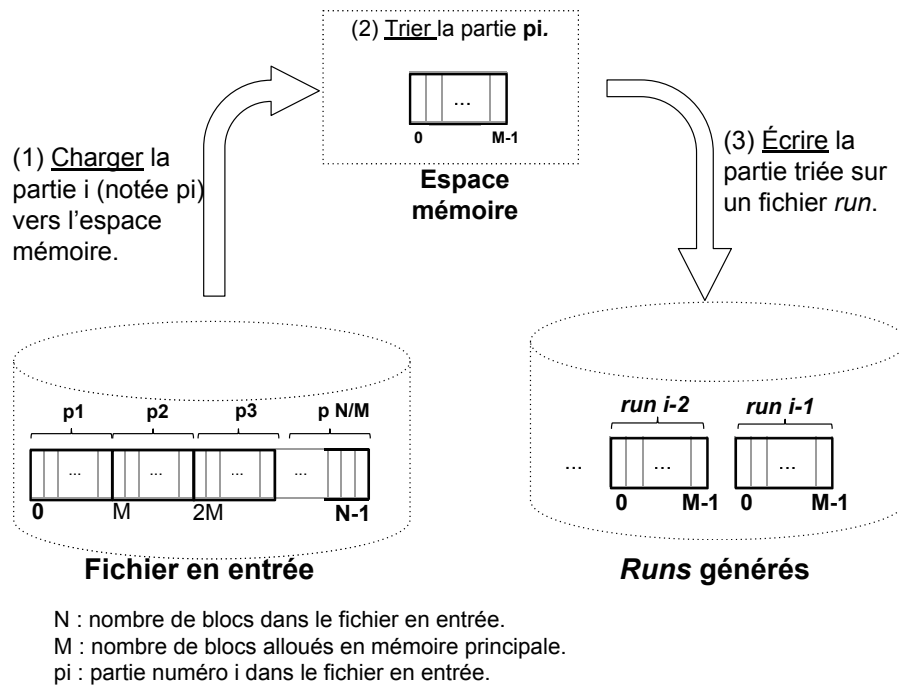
(2) Trier la partie pi.

...

0 M-1

Espace mémoire

(1) Charger la partie i (notée pi) vers l'espace mémoire.

(3) Écrire la partie triée sur un fichier run.

p1 p2 p3 p N/M

... ... ...

0 M 2M N-1

Fichier en entrée

run i-2 run i-1

... ... ...

0 M-1 0 M-1

Runs générés

N : nombre de blocs dans le fichier en entrée.
M : nombre de blocs alloués en mémoire principale.
pi : partie numéro i dans le fichier en entrée.